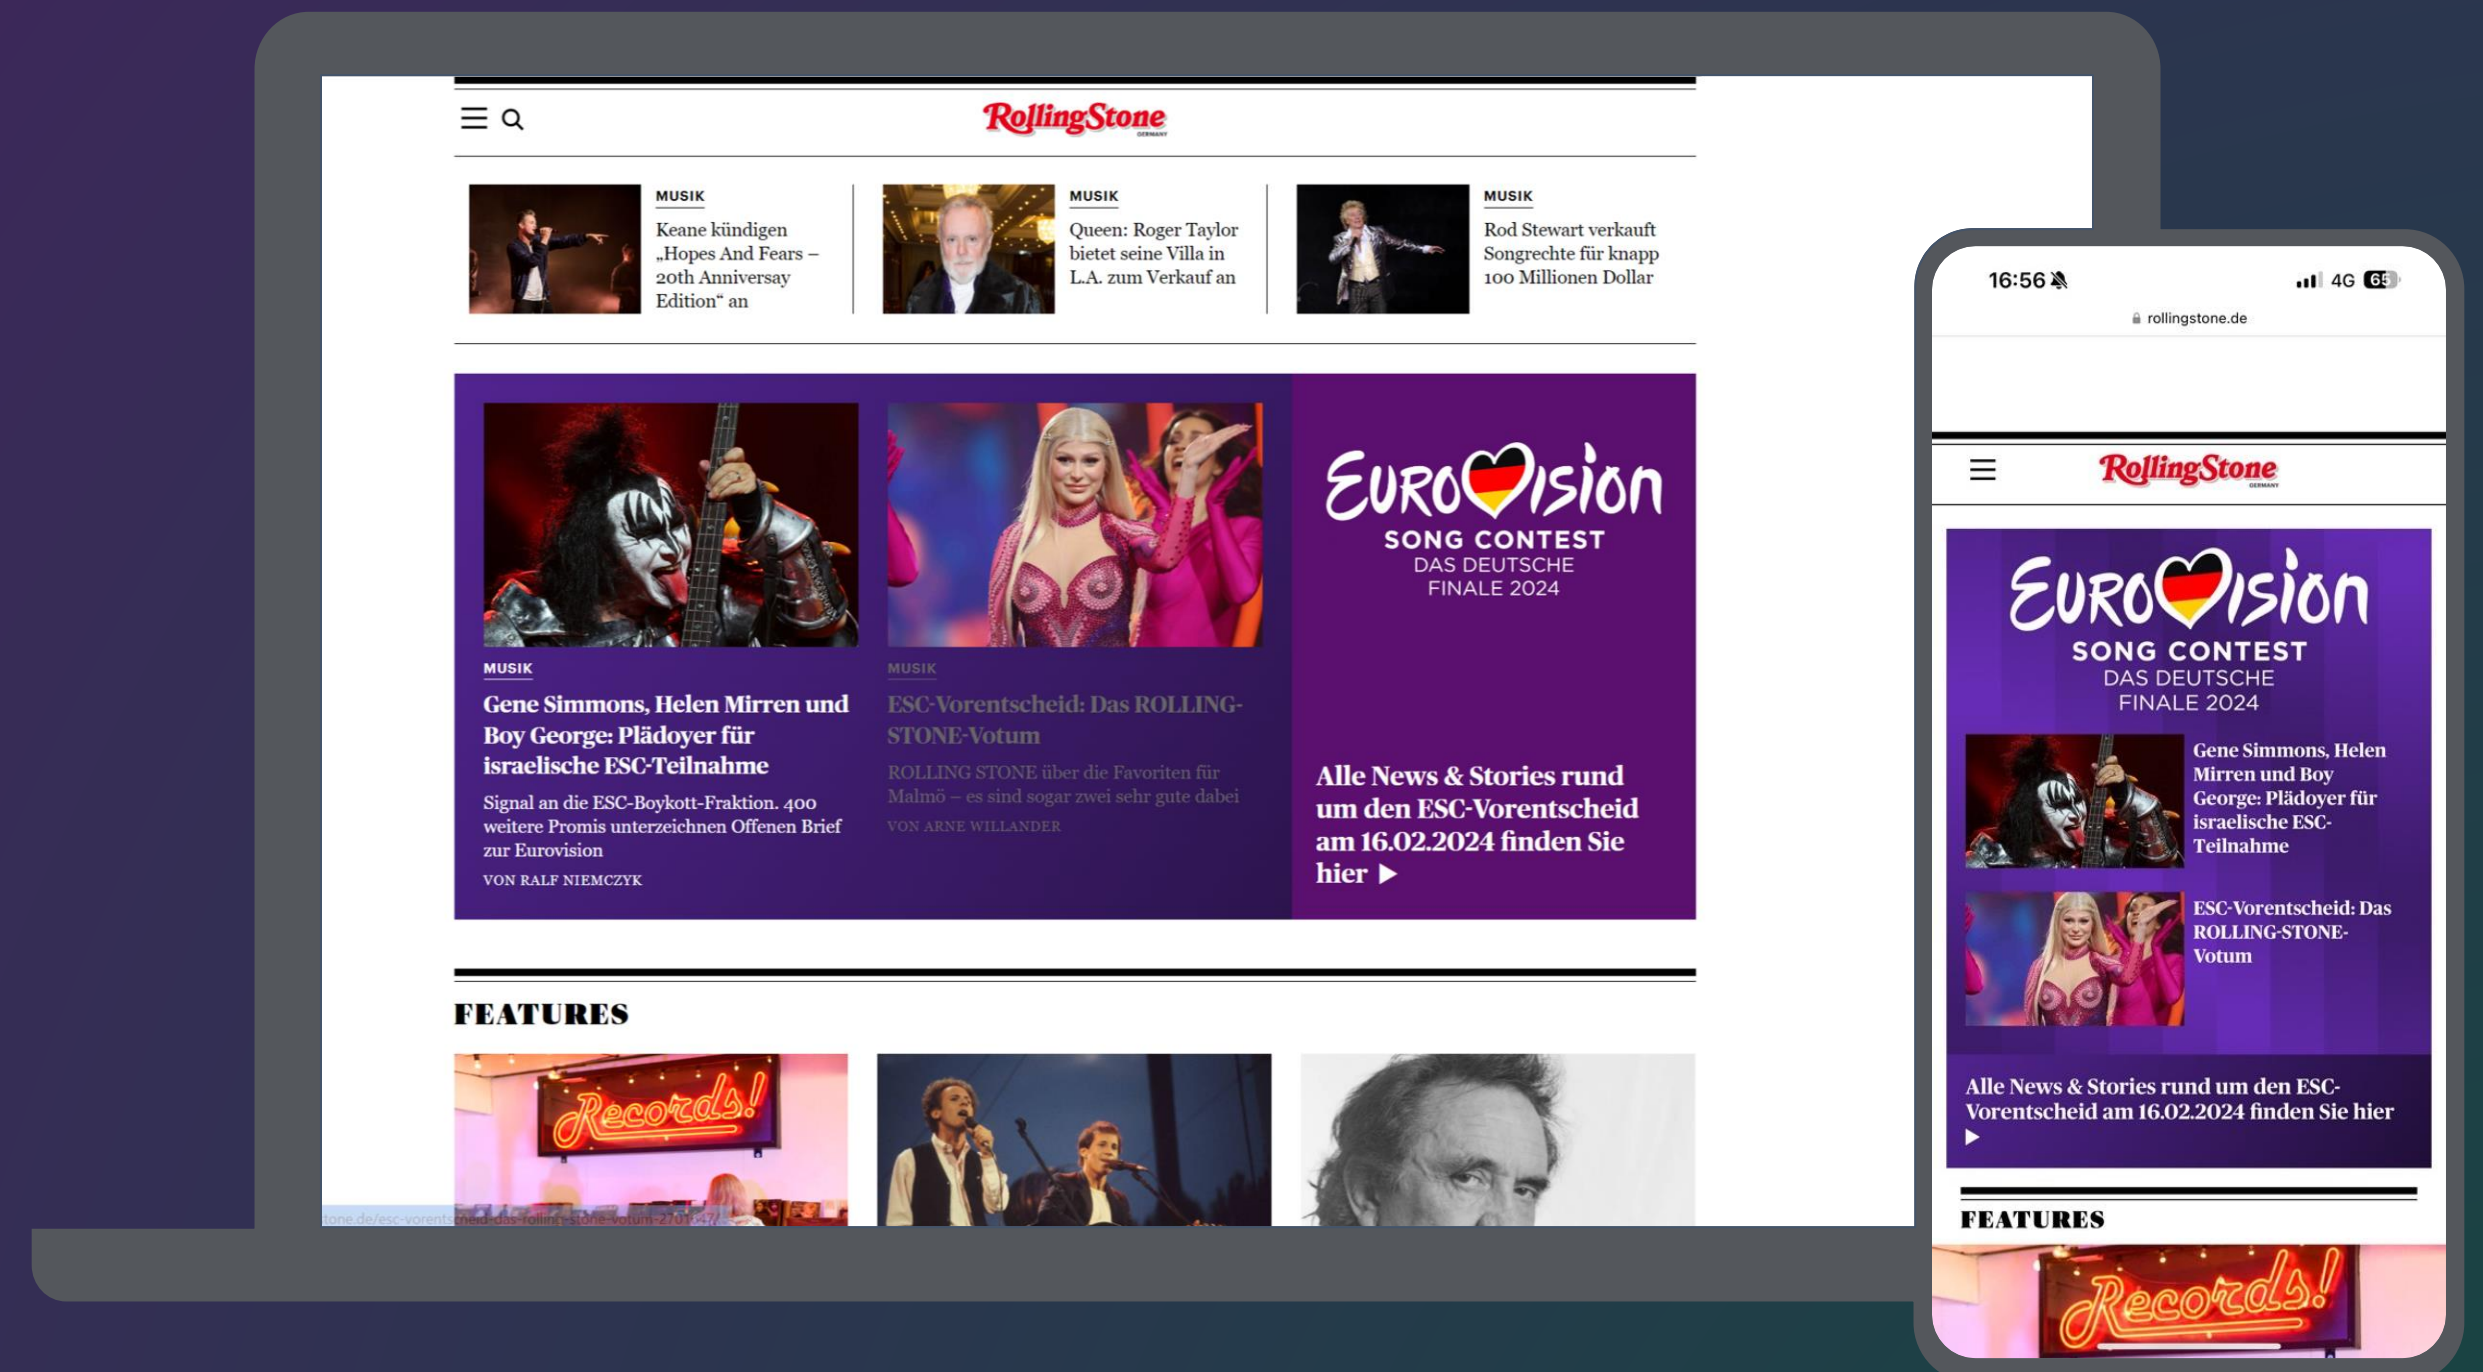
RollingStone GERMANY

MUSIK
Keane kündigen „Hopes And Fears – 20th Anniversay Edition“ an

MUSIK
Queen: Roger Taylor bietet seine Villa in L.A. zum Verkauf an

MUSIK
Rod Stewart verkauft Songrechte für knapp 100 Millionen Dollar

MUSIK
Gene Simmons, Helen Mirren und Boy George: Plädoyer für israelische ESC-Teilnahme
Signal an die ESC-Boykott-Fraktion. 400 weitere Promis unterzeichnen Offenen Brief zur Eurovision
VON RALF NIEMCZYK

MUSIK
ESC-Vorentscheid: Das ROLLING-STONE-Votum
ROLLING STONE über die Favoriten für Malmö – es sind sogar zwei sehr gute dabei
VON ARNE WILLANDER

EUROVISION SONG CONTEST DAS DEUTSCHE FINALE 2024

Alle News & Stories rund um den ESC-Vorentscheid am 16.02.2024 finden Sie hier ▶

FEATURES

Records!

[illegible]tone.de/esc-vorentscheid-das-rolling-stone-votum-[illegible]

16:56
4G 65
rollingstone.de

RollingStone GERMANY

EUROVISION SONG CONTEST DAS DEUTSCHE FINALE 2024

Gene Simmons, Helen Mirren und Boy George: Plädoyer für israelische ESC-Teilnahme

ESC-Vorentscheid: Das ROLLING-STONE-Votum

Alle News & Stories rund um den ESC-Vorentscheid am 16.02.2024 finden Sie hier ▶

FEATURES

Records!